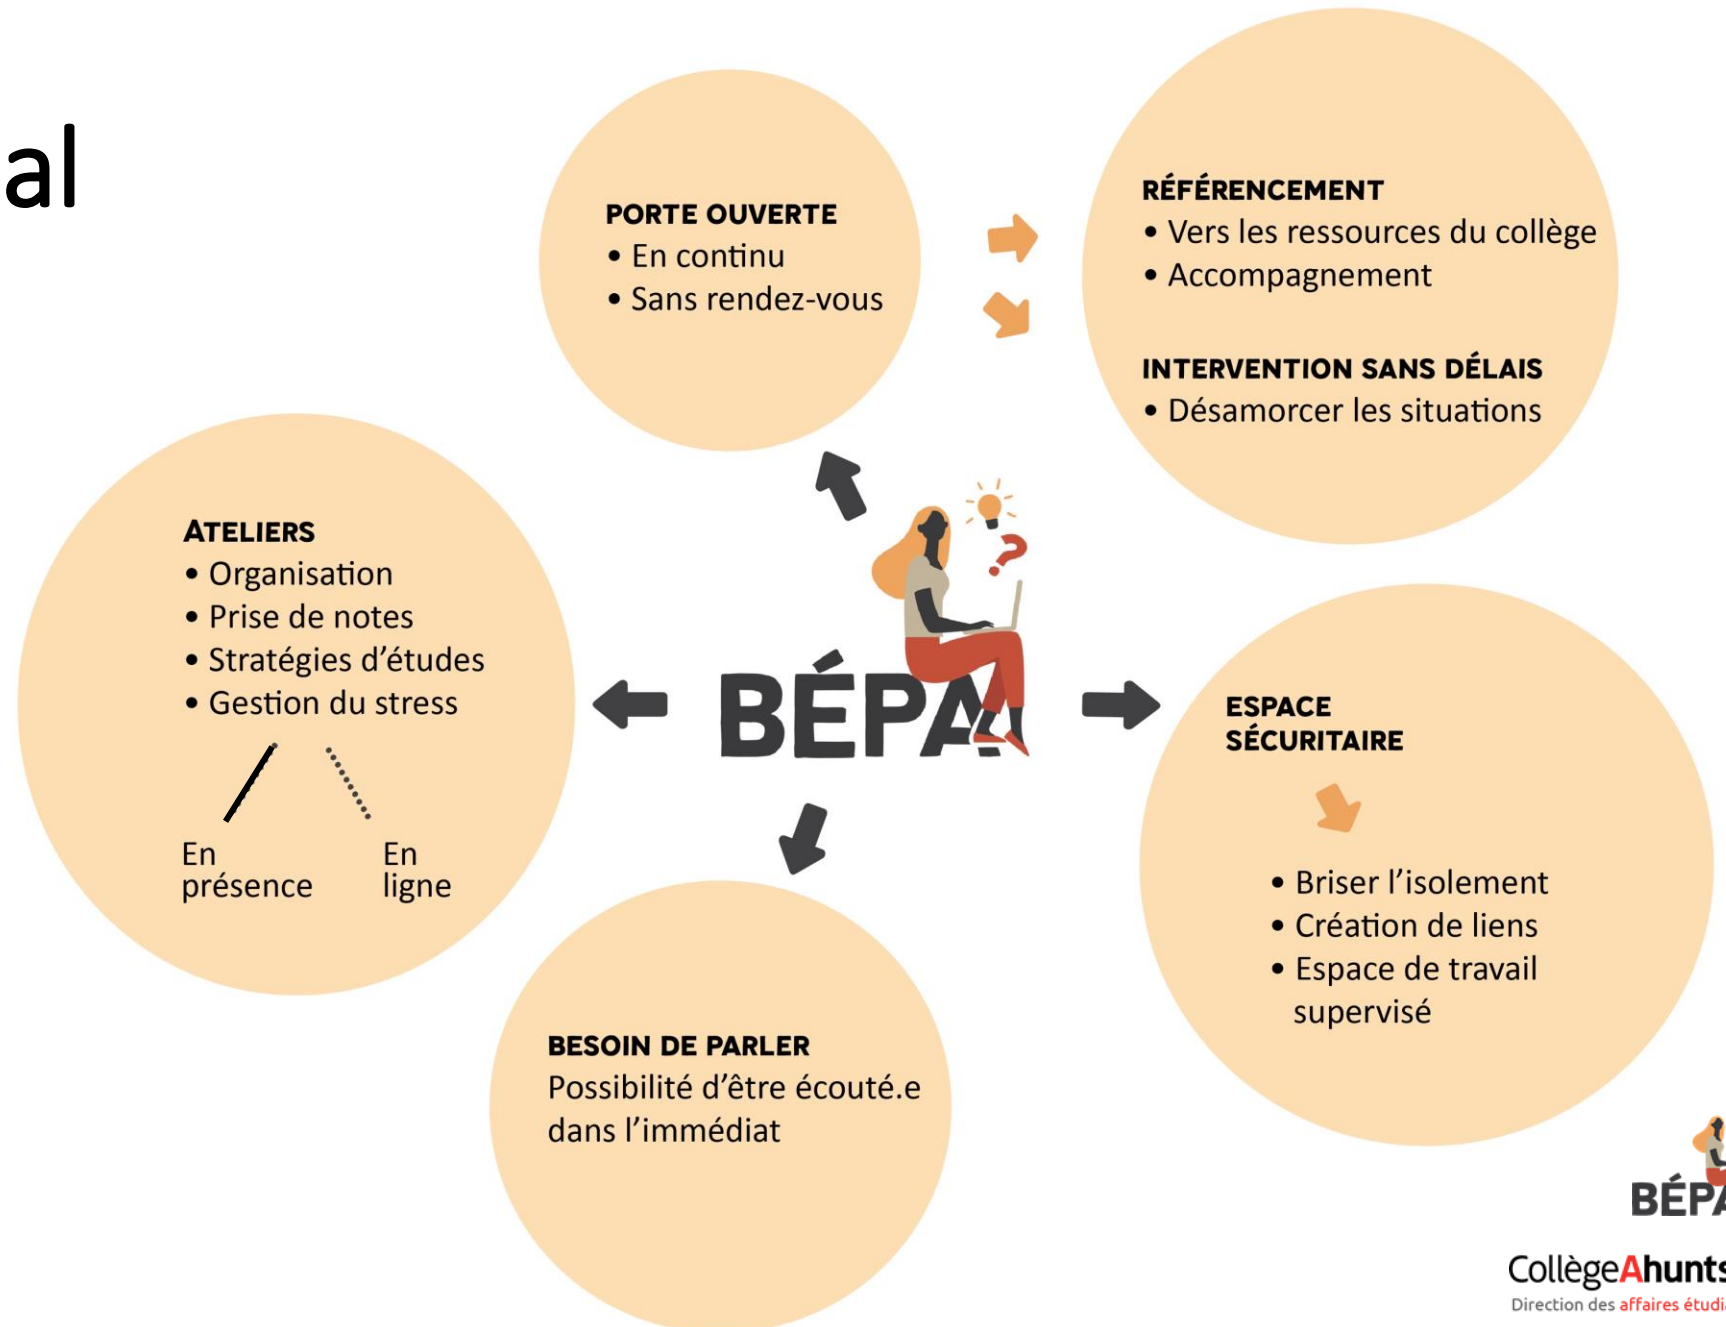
al

PORTE OUVERTE
• En continu
• Sans rendez-vous

RÉFÉRENCEMENT
• Vers les ressources du collège
• Accompagnement

INTERVENTION SANS DÉLAIS
• Désamorcer les situations

ATELIERS
• Organisation
• Prise de notes
• Stratégies d'études
• Gestion du stress

En présence

En ligne

BÉPA

ESPACE SÉCURITAIRE

• Briser l'isolement
• Création de liens
• Espace de travail supervisé

BESOIN DE PARLER
Possibilité d'être écouté.e dans l'immédiat

BÉP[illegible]

CollègeAhunt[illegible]
Direction des affaires étudi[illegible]